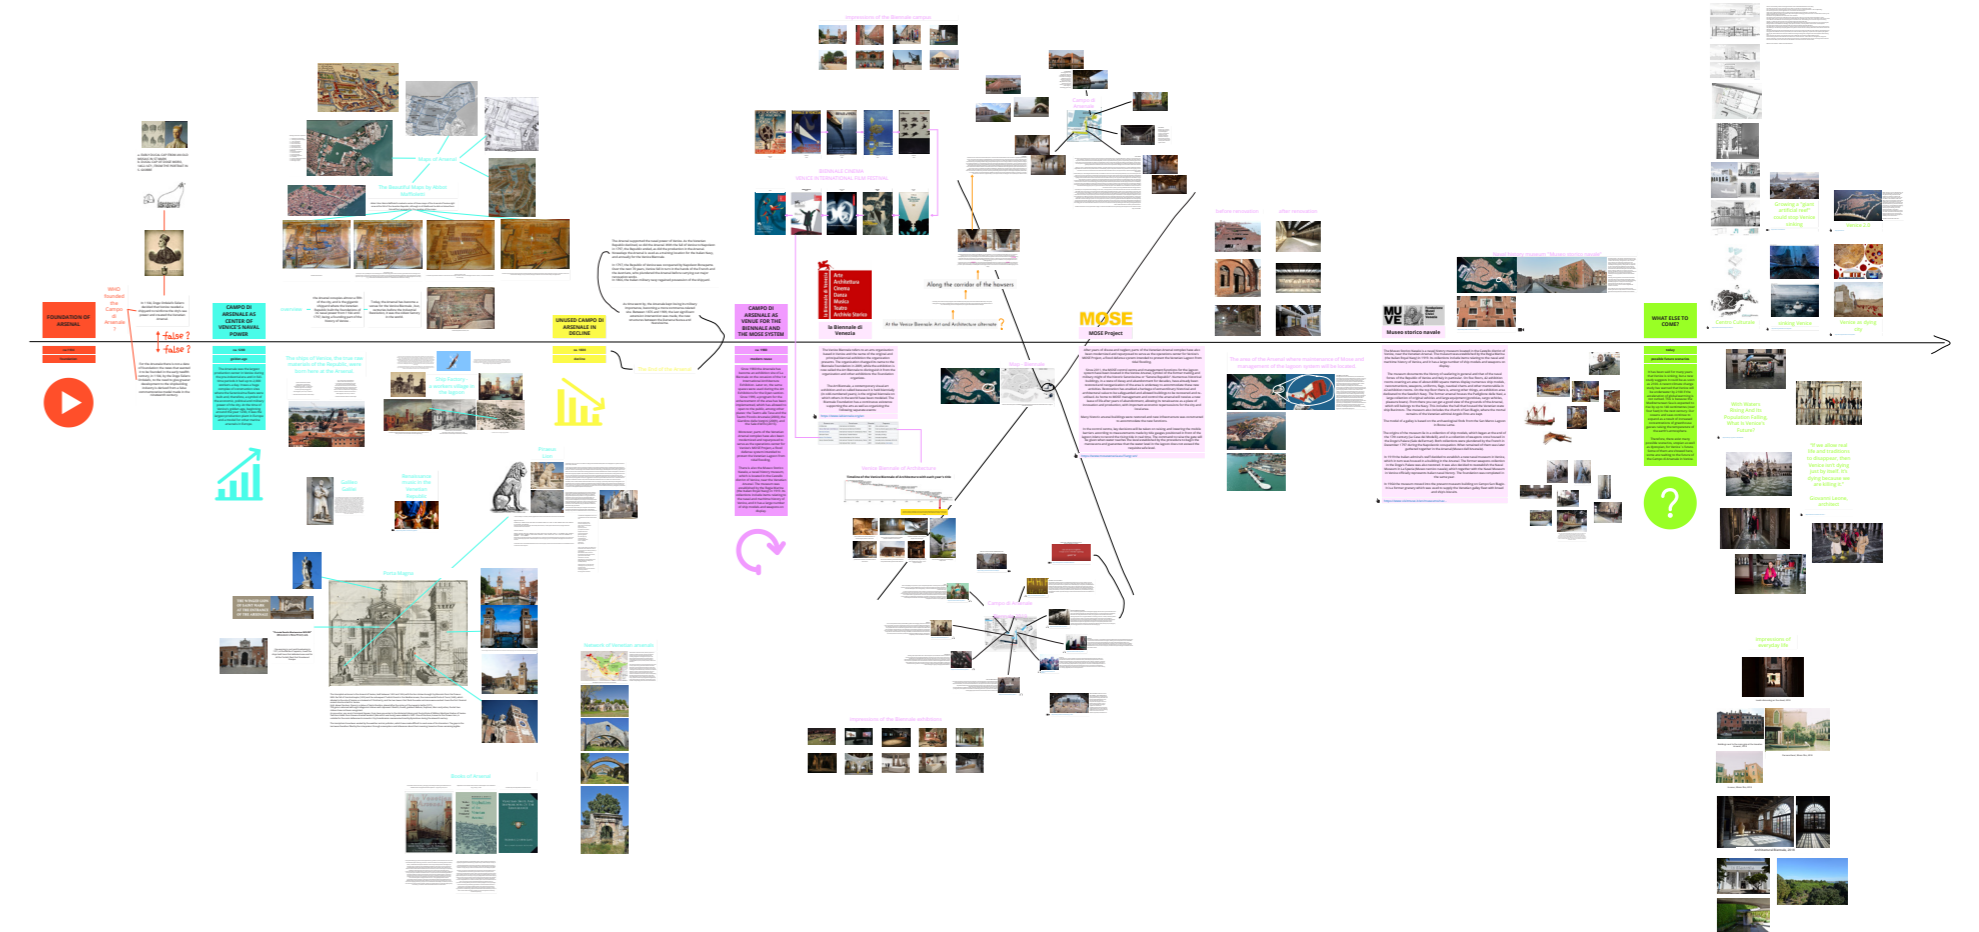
FOUNDATION OF ARSENAL

WHO founded the Campo di Arsenale?

false ?

false ?

CAMPO DI ARSENALE AS CENTER OF VENICE'S NAVAL POWER

UNUSED CAMPO DI ARSENALE IN DECLINE

CAMPO DI ARSENALE AS VENUE FOR THE BIENNALE AND THE MOSE SYSTEM

Arte
Architettura
Cinema
Danza
Musica
Teatro
Archivio Storico

la Biennale di Venezia

Along the corridor of the hawsers

MOSE

MOSE Project

MU VE

Museo storico navale

WHAT ELSE TO COME?

?